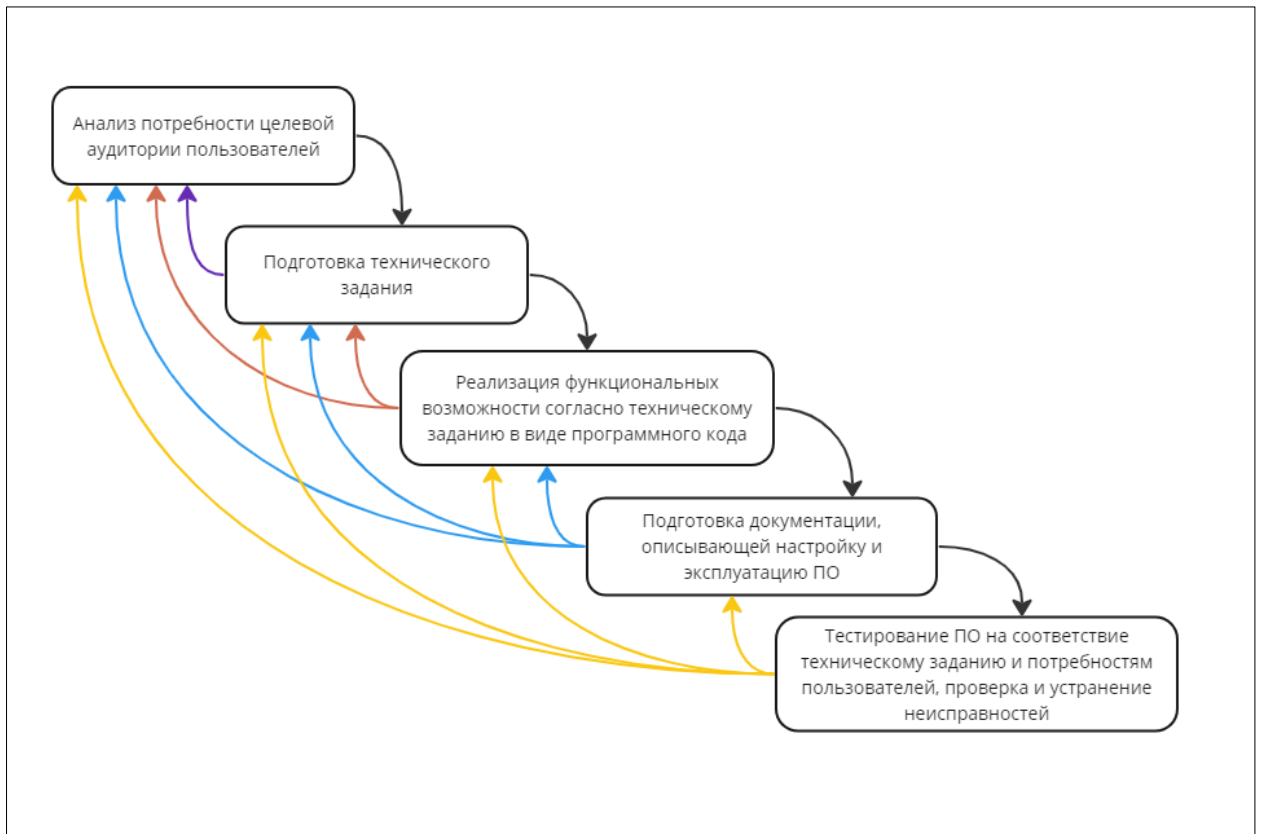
Анализ потребности целевой аудитории пользователей

Подготовка технического задания

Реализация функциональных возможности согласно техническому заданию в виде программного кода

Подготовка документации, описывающей настройку и эксплуатацию ПО

Тестирование ПО на соответствие техническому заданию и потребностям пользователей, проверка и устранение неисправностей